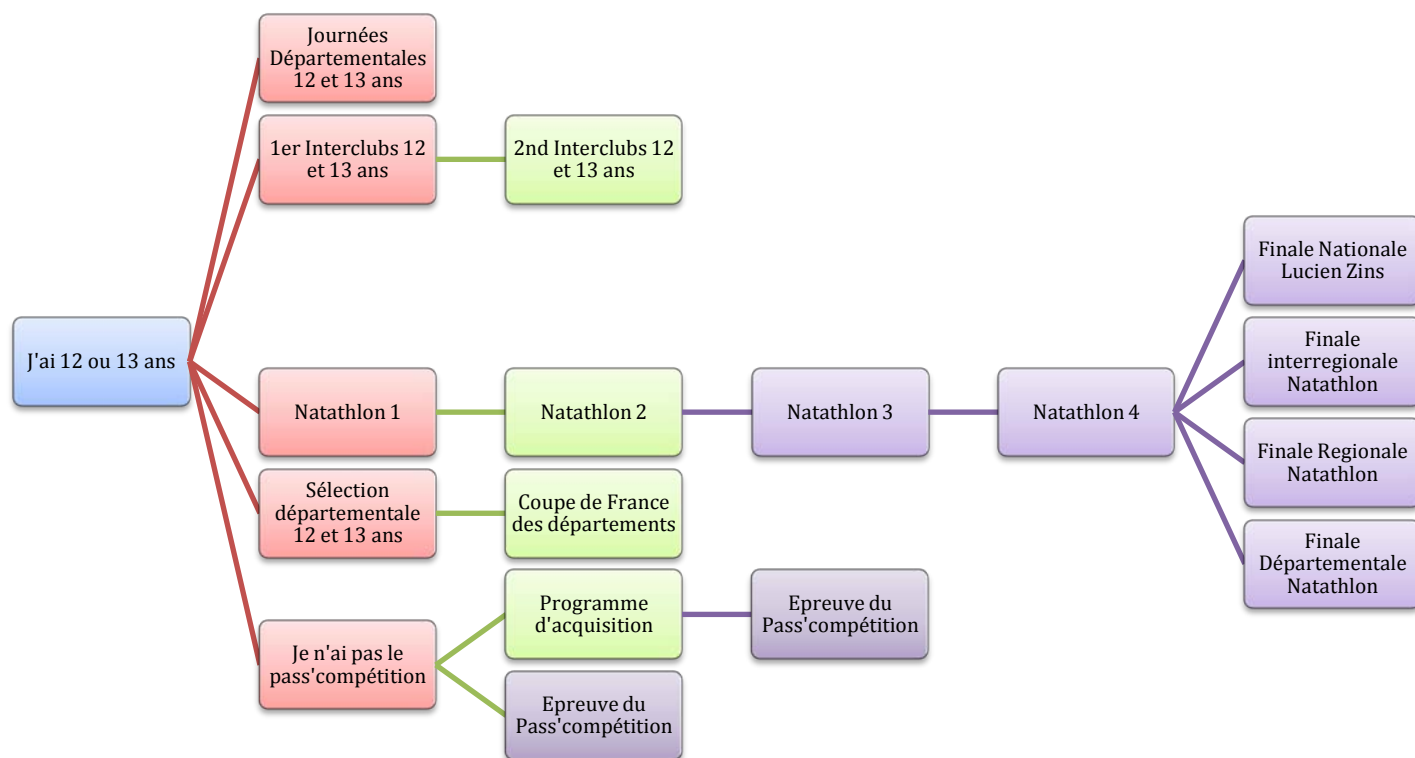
J'ai 12 ou 13 ans

Journées Départementales 12 et 13 ans

1er Interclubs 12 et 13 ans

2nd Interclubs 12 et 13 ans

Natathlon 1

Natathlon 2

Natathlon 3

Natathlon 4

Finale Nationale Lucien Zins

Finale interregionale Natathlon

Finale Regionale Natathlon

Finale Départementale Natathlon

Sélection départementale 12 et 13 ans

Coupe de France des départements

Je n'ai pas le pass'compétition

Programme d'acquisition

Epreuve du Pass'compétition

Epreuve du Pass'compétition